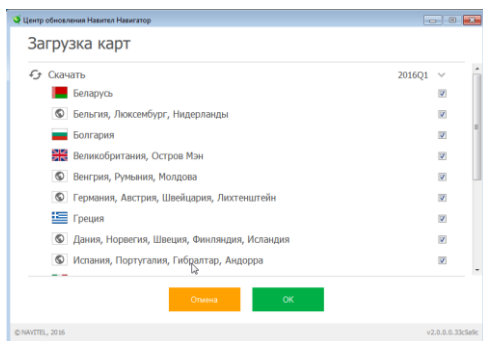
Центр обновления Навител Навигатор

Загрузка карт

Скачать 2016Q1

Беларусь

Бельгия, Люксембург, Нидерланды

Болгария

Великобритания, Остров Мэн

Венгрия, Румыния, Молдова

Германия, Австрия, Швейцария, Лихтенштейн

Греция

Дания, Норвегия, Швеция, Финляндия, Исландия

Испания, Португалия, Гибралтар, Андорра

Отмена

OK

© NAVITEL, 2016

v2.0.0.0.33c5a9c